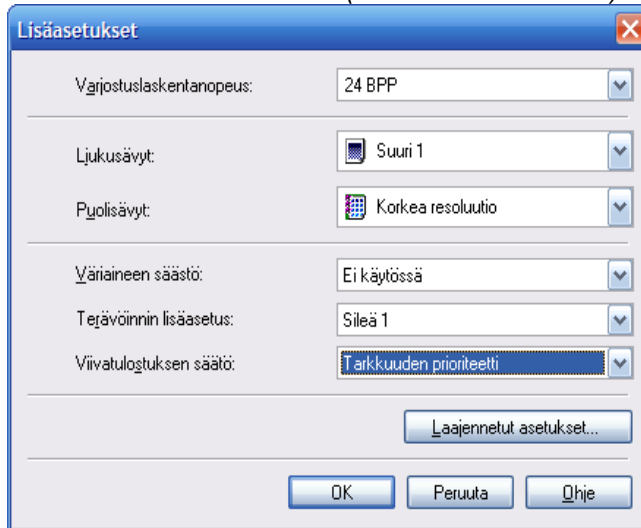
Lisäasetukset

Varjostuslaskentanopeus: 24 BPP

Liukusävyt: Suuri 1

Puolisävyt: Korkea resoluutio

Väriaineen säästö: Ei käytössä

Terävöinnin lisäasetus: Sileä 1

Viivatulostuksen säätö: Tarkkuuden prioriteetti

Laajennetut asetukset...

OK Peruuta Ohje